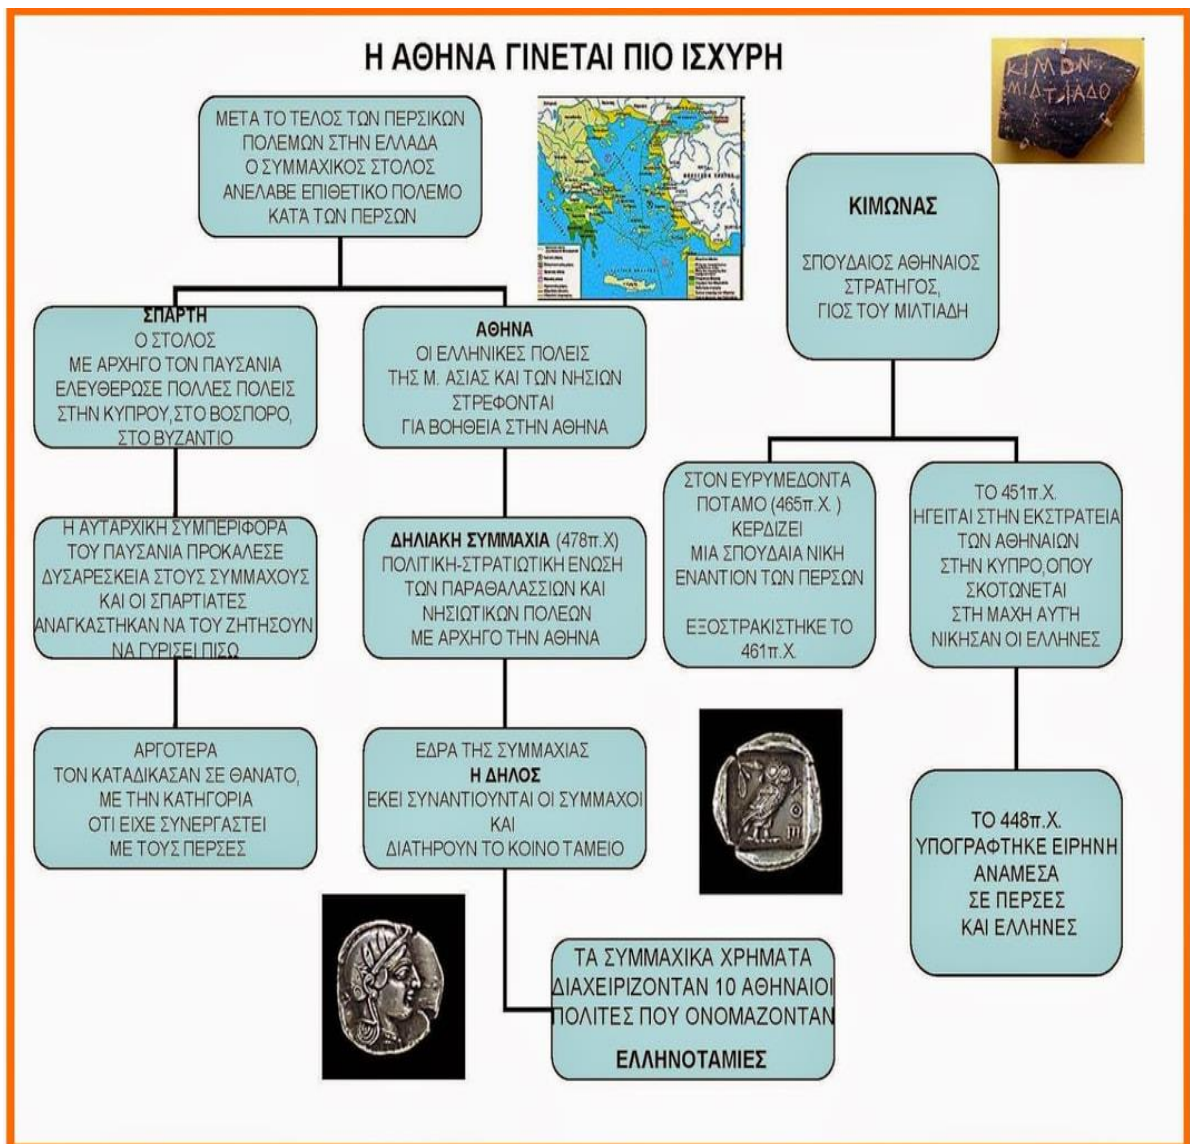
Η ΑΘΗΝΑ ΓΙΝΕΤΑΙ ΠΙΟ ΙΣΧΥΡΗ

ΚΙΜΩΝ
ΜΙΛΤΙΑΔΟ

ΜΕΤΑ ΤΟ ΤΕΛΟΣ ΤΩΝ ΠΕΡΣΙΚΩΝ ΠΟΛΕΜΩΝ ΣΤΗΝ ΕΛΛΑΔΑ Ο ΣΥΜΜΑΧΙΚΟΣ ΣΤΟΛΟΣ ΑΝΕΛΑΒΕ ΕΠΙΘΕΤΙΚΟ ΠΟΛΕΜΟ ΚΑΤΑ ΤΩΝ ΠΕΡΣΩΝ

ΚΙΜΩΝΑΣ

ΣΠΟΥΔΑΙΟΣ ΑΘΗΝΑΙΟΣ ΣΤΡΑΤΗΓΟΣ, ΓΙΟΣ ΤΟΥ ΜΙΛΤΙΑΔΗ

ΣΠΑΡΤΗ
Ο ΣΤΟΛΟΣ ΜΕ ΑΡΧΗΓΟ ΤΟΝ ΠΑΥΣΑΝΙΑ ΕΛΕΥΘΕΡΩΣΕ ΠΟΛΛΕΣ ΠΟΛΕΙΣ ΣΤΗΝ ΚΥΠΡΟΥ,ΣΤΟ ΒΟΣΠΟΡΟ, ΣΤΟ ΒΥΖΑΝΤΙΟ

ΑΘΗΝΑ
ΟΙ ΕΛΛΗΝΙΚΕΣ ΠΟΛΕΙΣ ΤΗΣ Μ. ΑΣΙΑΣ ΚΑΙ ΤΩΝ ΝΗΣΙΩΝ ΣΤΡΕΦΟΝΤΑΙ ΓΙΑ ΒΟΗΘΕΙΑ ΣΤΗΝ ΑΘΗΝΑ

ΣΤΟΝ ΕΥΡΥΜΕΔΟΝΤΑ ΠΟΤΑΜΟ (465π.Χ. ) ΚΕΡΔΙΖΕΙ ΜΙΑ ΣΠΟΥΔΑΙΑ ΝΙΚΗ ΕΝΑΝΤΙΟΝ ΤΩΝ ΠΕΡΣΩΝ

ΕΞΟΣΤΡΑΚΙΣΤΗΚΕ ΤΟ 461π.Χ.

ΤΟ 451π.Χ. ΗΓΕΙΤΑΙ ΣΤΗΝ ΕΚΣΤΡΑΤΕΙΑ ΤΩΝ ΑΘΗΝΑΙΩΝ ΣΤΗΝ ΚΥΠΡΟ,ΟΠΟΥ ΣΚΟΤΩΝΕΤΑΙ ΣΤΗ ΜΑΧΗ ΑΥΤΗ ΝΙΚΗΣΑΝ ΟΙ ΕΛΛΗΝΕΣ

Η ΑΥΤΑΡΧΙΚΗ ΣΥΜΠΕΡΙΦΟΡΑ ΤΟΥ ΠΑΥΣΑΝΙΑ ΠΡΟΚΑΛΕΣΕ ΔΥΣΑΡΕΣΚΕΙΑ ΣΤΟΥΣ ΣΥΜΜΑΧΟΥΣ ΚΑΙ ΟΙ ΣΠΑΡΤΙΑΤΕΣ ΑΝΑΓΚΑΣΤΗΚΑΝ ΝΑ ΤΟΥ ΖΗΤΗΣΟΥΝ ΝΑ ΓΥΡΙΣΕΙ ΠΙΣΩ

ΔΗΛΙΑΚΗ ΣΥΜΜΑΧΙΑ (478π.Χ)
ΠΟΛΙΤΙΚΗ-ΣΤΡΑΤΙΩΤΙΚΗ ΕΝΩΣΗ ΤΩΝ ΠΑΡΑΘΑΛΑΣΣΙΩΝ ΚΑΙ ΝΗΣΙΩΤΙΚΩΝ ΠΟΛΕΩΝ ΜΕ ΑΡΧΗΓΟ ΤΗΝ ΑΘΗΝΑ

ΑΡΓΟΤΕΡΑ ΤΟΝ ΚΑΤΑΔΙΚΑΣΑΝ ΣΕ ΘΑΝΑΤΟ, ΜΕ ΤΗΝ ΚΑΤΗΓΟΡΙΑ ΟΤΙ ΕΙΧΕ ΣΥΝΕΡΓΑΣΤΕΙ ΜΕ ΤΟΥΣ ΠΕΡΣΕΣ

ΕΔΡΑ ΤΗΣ ΣΥΜΜΑΧΙΑΣ
Η ΔΗΛΟΣ
ΕΚΕΙ ΣΥΝΑΝΤΙΟΥΝΤΑΙ ΟΙ ΣΥΜΜΑΧΟΙ ΚΑΙ ΔΙΑΤΗΡΟΥΝ ΤΟ ΚΟΙΝΟ ΤΑΜΕΙΟ

ΤΟ 448π.Χ. ΥΠΟΓΡΑΦΤΗΚΕ ΕΙΡΗΝΗ ΑΝΑΜΕΣΑ ΣΕ ΠΕΡΣΕΣ ΚΑΙ ΕΛΛΗΝΕΣ

ΤΑ ΣΥΜΜΑΧΙΚΑ ΧΡΗΜΑΤΑ ΔΙΑΧΕΙΡΙΖΟΝΤΑΝ 10 ΑΘΗΝΑΙΟΙ ΠΟΛΙΤΕΣ ΠΟΥ ΟΝΟΜΑΖΟΝΤΑΝ

ΕΛΛΗΝΟΤΑΜΙΕΣ